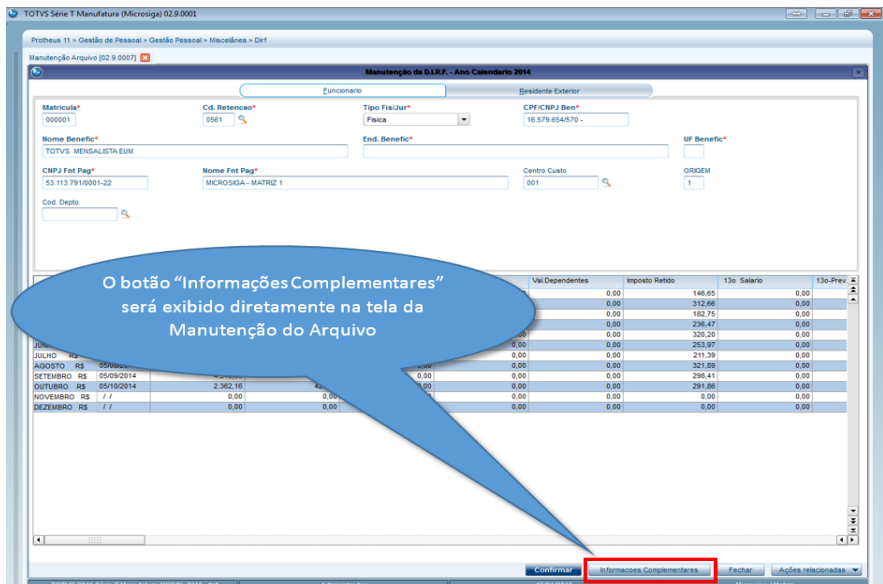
TOTVS Série T Manufatura (Microsiga) 02.9.0001

Protheus 11 > Gestão de Pessoal > Gestão Pessoal > Miscelânea > Dirf

Manutenção Arquivo [02.9.0007]

Manutenção da D.I.R.F. - Ano Calendario 2014

Funcionario | Residente Exterior

Matricula* 000001
Cd. Retencao* 0561
Tipo Fis/Jur* Fisica
CPF/CNPJ Ben* 16.579.654/570 -

Nome Benefic* TOTVS MENSALISTA EUM
End. Benefic*
UF Benefic*

CNPJ Fnt Pag* 53.113.791/0001-22
Nome Fnt Pag* MICROSIGA - MATRIZ 1
Centro Custo 001
ORIGEM 1

Cod. Depto.

O botão "Informações Complementares" será exibido diretamente na tela da Manutenção do Arquivo

| | | | | Val.Dependentes | Imposto Retido | 13o Salario | 13o-Prev |
|---|---|---|---|---|---|---|---|
| | | | | 0,00 | 146,65 | 0,00 | |
| | | | | 0,00 | 312,66 | 0,00 | |
| | | | | 0,00 | 182,75 | 0,00 | |
| | | | | 0,00 | 236,47 | 0,00 | |
| | | | ,00 | 0,00 | 329,20 | 0,00 | |
| JUN | | | ,00 | 0,00 | 253,97 | 0,00 | |
| JULHO R$ | | | | 0,00 | 211,39 | 0,00 | |
| AGOSTO R$ | 05/08/2 | | ,00 | 0,00 | 321,89 | 0,00 | |
| SETEMBRO R$ | 05/09/2014 | | 0,00 | 0,00 | 298,41 | 0,00 | |
| OUTUBRO R$ | 05/10/2014 | 2.362,16 | 0,00 | 0,00 | 291,66 | 0,00 | |
| NOVEMBRO R$ | / / | 0,00 | 0,00 | 0,00 | 0,00 | 0,00 | |
| DEZEMBRO R$ | / / | 0,00 | 0,00 | 0,00 | 0,00 | 0,00 | |

Confirmar | Informacoes Complementares | Fechar | Ações relacionadas